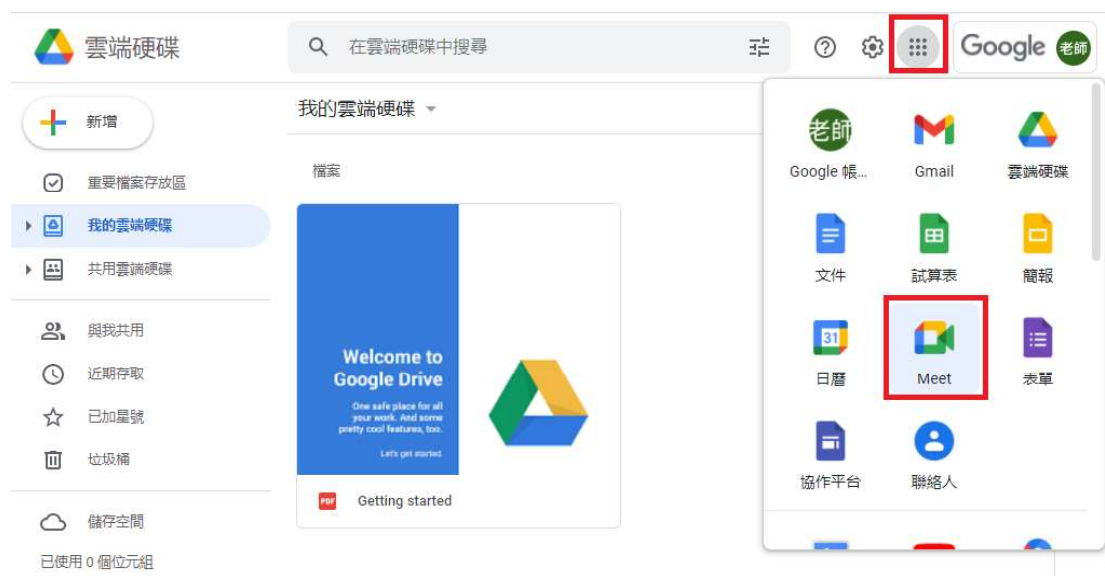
雲端硬碟

在雲端硬碟中搜尋

Google 老師

新增

重要檔案存放區

我的雲端硬碟

共用雲端硬碟

與我共用

近期存取

已加星號

垃圾桶

儲存空間

已使用 0 個位元組

我的雲端硬碟

檔案

Welcome to Google Drive

One safe place for all your work. And some pretty cool features, too.

Let's get started.

PDF Getting started

老師 Google 帳...

Gmail

雲端硬碟

文件

試算表

簡報

31 日曆

Meet

表單

協作平台

聯絡人